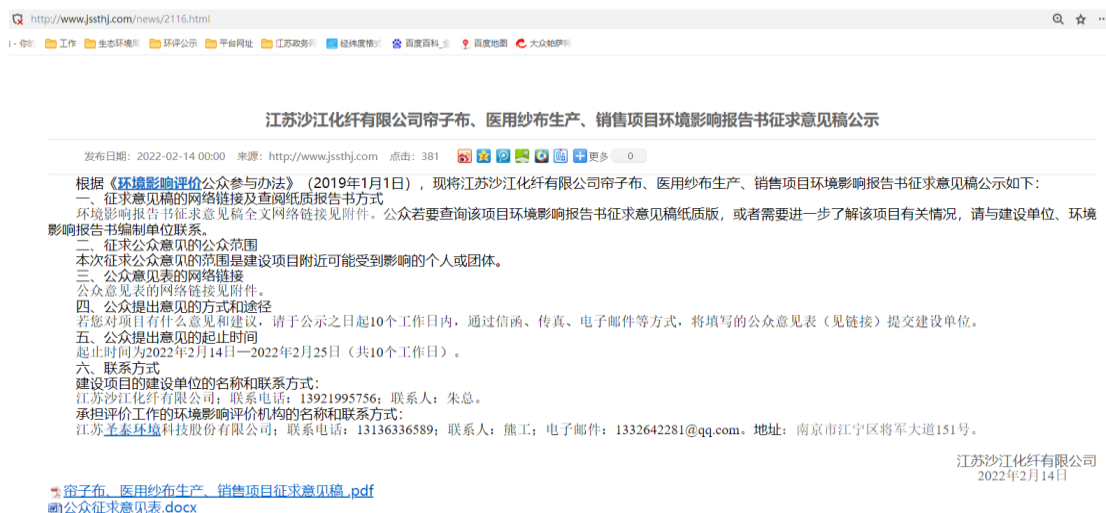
http://www.jssthj.com/news/2116.html

i · 你的 工作 生态环境 环评公示 平台网址 江苏政务 经纬度格式 百度百科 百度地图 大众帕萨特

江苏沙江化纤有限公司帘子布、医用纱布生产、销售项目环境影响报告书征求意见稿公示

发布日期：2022-02-14 00:00 来源：http://www.jssthj.com 点击：381 更多 0

根据《环境影响评价公众参与办法》（2019年1月1日），现将江苏沙江化纤有限公司帘子布、医用纱布生产、销售项目环境影响报告书征求意见稿公示如下：
一、征求意见稿的网络链接及查阅纸质报告书方式
环境影响报告书征求意见稿全文网络链接见附件。公众若要查阅该项目环境影响报告书征求意见稿纸质版，或者需要进一步了解该项目有关情况，请与建设单位、环境影响报告书编制单位联系。
二、征求公众意见的公众范围
本次征求公众意见的范围是建设项目附近可能受到影响的个人或团体。
三、公众意见表的网络链接
公众意见表的网络链接见附件。
四、公众提出意见的方式和途径
若您对项目有什么意见和建议，请于公示之日起10个工作日内，通过信函、传真、电子邮件等方式，将填写的公众意见表（见链接）提交建设单位。
五、公众提出意见的起止时间
起止时间为2022年2月14日—2022年2月25日（共10个工作日）。
六、联系方式
建设项目的建设单位的名称和联系方式：
江苏沙江化纤有限公司；联系电话：13921995756；联系人：朱总。
承担评价工作的环境影响评价机构的名称和联系方式：
江苏圣泰环境科技股份有限公司；联系电话：13136336589；联系人：熊工；电子邮件：1332642281@qq.com。地址：南京市江宁区将军大道151号。

江苏沙江化纤有限公司
2022年2月14日

帘子布、医用纱布生产、销售项目征求意见稿 .pdf
公众征求意见表.docx